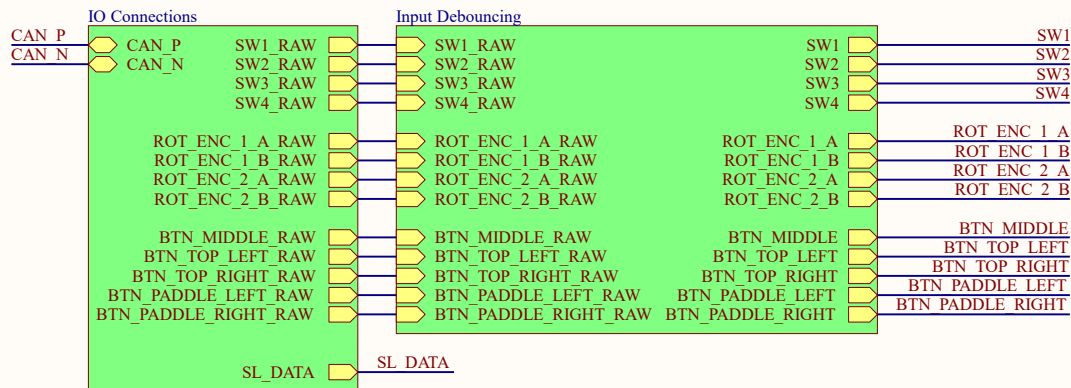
IO Connections

CAN_P
CAN_N

CAN_P
CAN_N

SW1_RAW
SW2_RAW
SW3_RAW
SW4_RAW

ROT_ENC_1_A_RAW
ROT_ENC_1_B_RAW
ROT_ENC_2_A_RAW
ROT_ENC_2_B_RAW

BTN_MIDDLE_RAW
BTN_TOP_LEFT_RAW
BTN_TOP_RIGHT_RAW
BTN_PADDLE_LEFT_RAW
BTN_PADDLE_RIGHT_RAW

SL_DATA

SL_DATA

Input Debouncing

SW1_RAW
SW2_RAW
SW3_RAW
SW4_RAW

ROT_ENC_1_A_RAW
ROT_ENC_1_B_RAW
ROT_ENC_2_A_RAW
ROT_ENC_2_B_RAW

BTN_MIDDLE_RAW
BTN_TOP_LEFT_RAW
BTN_TOP_RIGHT_RAW
BTN_PADDLE_LEFT_RAW
BTN_PADDLE_RIGHT_RAW

SW1
SW2
SW3
SW4

ROT_ENC_1_A
ROT_ENC_1_B
ROT_ENC_2_A
ROT_ENC_2_B

BTN_MIDDLE
BTN_TOP_LEFT
BTN_TOP_RIGHT
BTN_PADDLE_LEFT
BTN_PADDLE_RIGHT

SW1
SW2
SW3
SW4

ROT_ENC_1_A
ROT_ENC_1_B
ROT_ENC_2_A
ROT_ENC_2_B

BTN_MIDDLE
BTN_TOP_LEFT
BTN_TOP_RIGHT
BTN_PADDLE_LEFT
BTN_PADDLE_RIGHT